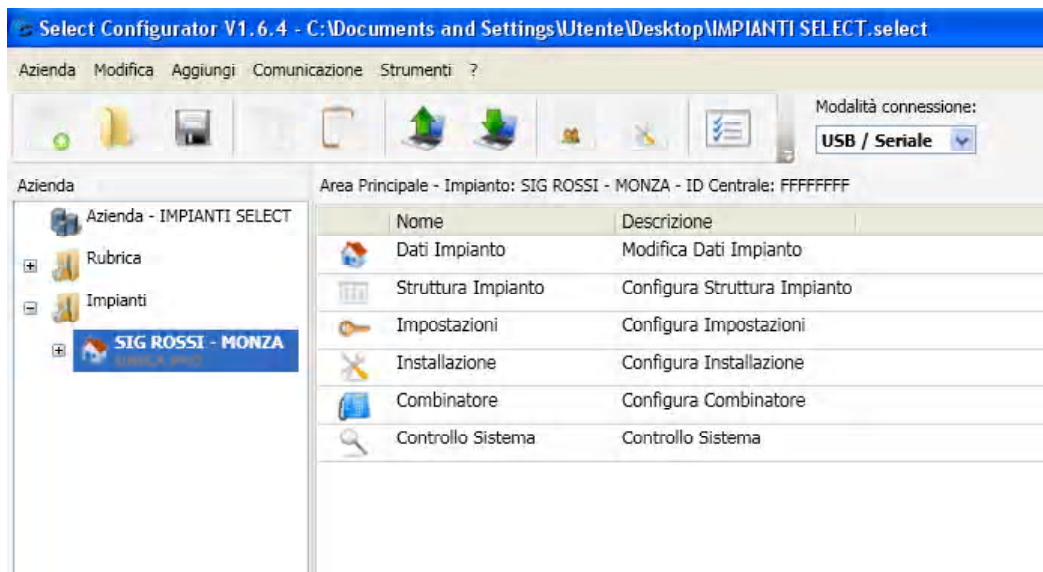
Select Configurator V1.6.4 - C:\Documents and Settings\Utente\Desktop\IMPIANTI SELECT.select

Azienda Modifica Aggiungi Comunicazione Strumenti ?

Modalità connessione:
USB / Seriale

Azienda

Azienda - IMPIANTI SELECT
Rubrica
Impianti
SIG ROSSI - MONZA
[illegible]

Area Principale - Impianto: SIG ROSSI - MONZA - ID Centrale: FFFFFFFF

| Nome | Descrizione |
|---|---|
| Dati Impianto | Modifica Dati Impianto |
| Struttura Impianto | Configura Struttura Impianto |
| Impostazioni | Configura Impostazioni |
| Installazione | Configura Installazione |
| Combinatore | Configura Combinatore |
| Controllo Sistema | Controllo Sistema |